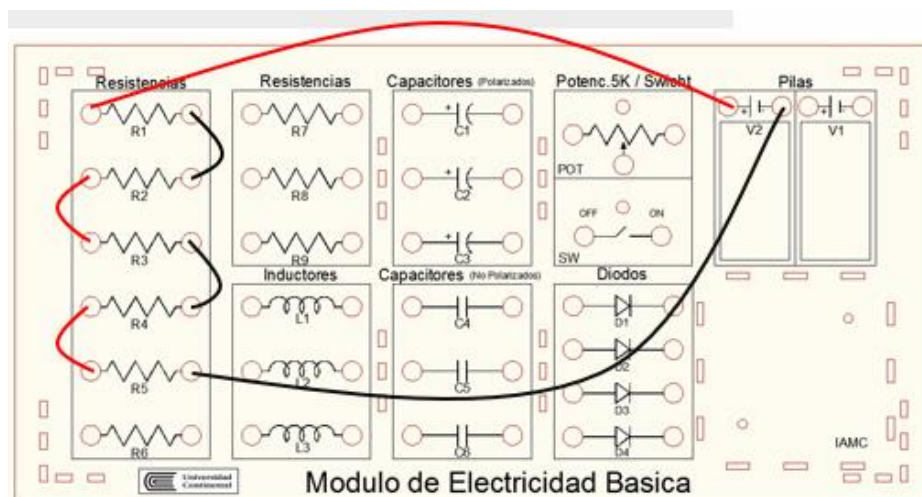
Resistencias
R1
R2
R3
R4
R5
R6

Resistencias
R7
R8
R9

Capacitores (Polarizados)
+
C1
+
C2
+
C3

Potenc.5K / Swicht
POT
OFF ON
SW

Pilas
+
V2
+
V1

Inductores
L1
L2
L3

Capacitores (No Polarizados)
C4
C5
C6

Diodos
D1
D2
D3
D4

IAMC

Universidad Continental

Modulo de Electricidad Basica